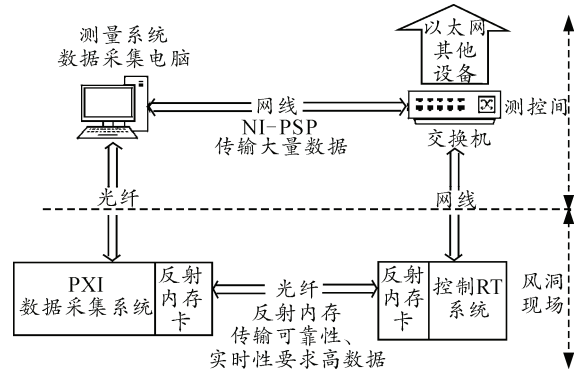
测量系统
数据采集电脑

以太网
其他
设备

网线
NI-PSP
传输大量数据

测控间

交换机

光纤

网线

PXI
数据采集系统

反射
内存
卡

光纤
反射内存
传输可靠性、
实时性要求高数据

反射
内存
卡

控制RT
系统

风洞
现场